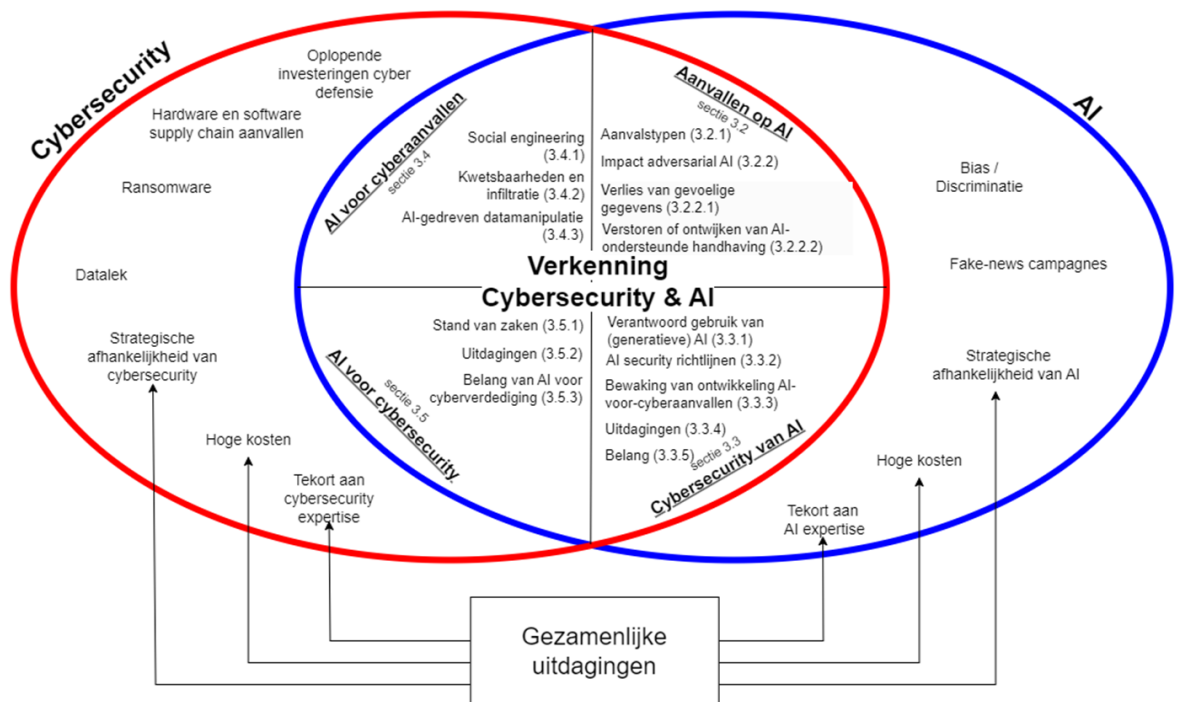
Cybersecurity

Oplopende investeringen cyber defensie

Hardware en software supply chain aanvallen

Ransomware

Datalek

Strategische afhankelijkheid van cybersecurity

Hoge kosten

Tekort aan cybersecurity expertise

AI voor cyberaanvallen
sectie 3.4

Social engineering (3.4.1)

Kwetsbaarheden en infiltratie (3.4.2)

AI-gedreven datamanipulatie (3.4.3)

Aanvallen op AI
sectie 3.2

Aanvalstypen (3.2.1)

Impact adversarial AI (3.2.2)

Verlies van gevoelige gegevens (3.2.2.1)

Verstoren of ontwijken van AI-ondersteunde handhaving (3.2.2.2)

Verkenning
Cybersecurity & AI

Stand van zaken (3.5.1)

Uitdagingen (3.5.2)

Belang van AI voor cyberverdediging (3.5.3)

AI voor cybersecurity
sectie 3.5

Verantwoord gebruik van (generatieve) AI (3.3.1)

AI security richtlijnen (3.3.2)

Bewaking van ontwikkeling AI-voor-cyberaanvallen (3.3.3)

Uitdagingen (3.3.4)

Belang (3.3.5)

sectie 3.3
Cybersecurity van AI

AI

Bias / Discriminatie

Fake-news campagnes

Strategische afhankelijkheid van AI

Hoge kosten

Tekort aan AI expertise

Gezamenlijke uitdagingen